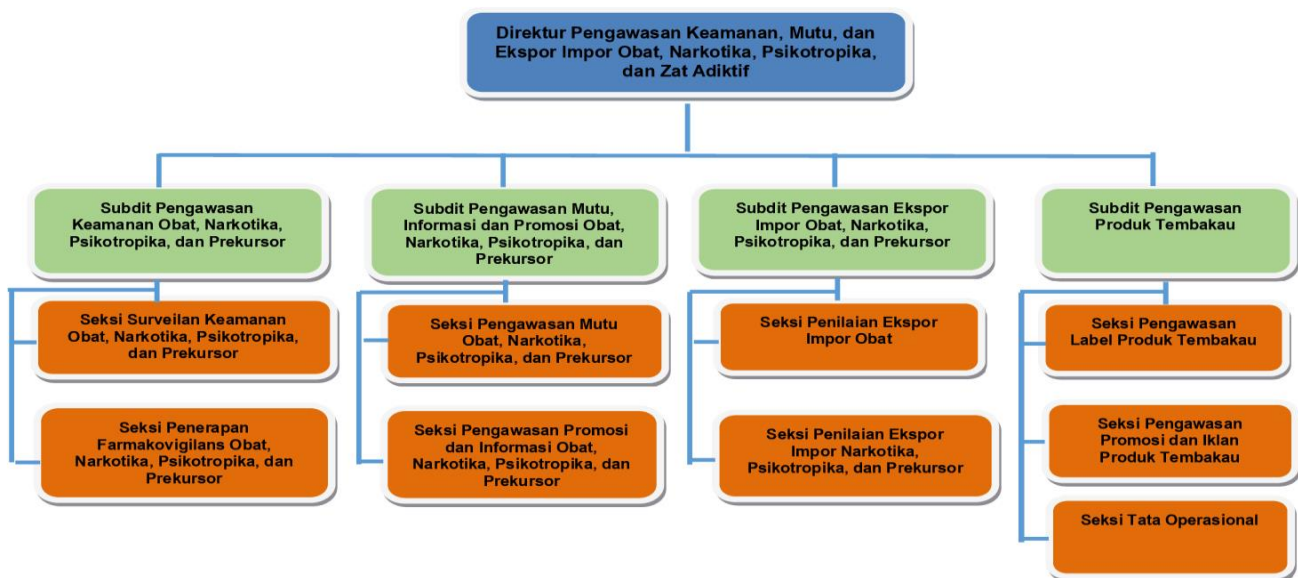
Direktur Pengawasan Keamanan, Mutu, dan Ekspor Impor Obat, Narkotika, Psikotropika, dan Zat Adiktif

Subdit Pengawasan Keamanan Obat, Narkotika, Psikotropika, dan Prekursor

Seksi Surveilan Keamanan Obat, Narkotika, Psikotropika, dan Prekursor

Seksi Penerapan Farmakovigilans Obat, Narkotika, Psikotropika, dan Prekursor

Subdit Pengawasan Mutu, Informasi dan Promosi Obat, Narkotika, Psikotropika, dan Prekursor

Seksi Pengawasan Mutu Obat, Narkotika, Psikotropika, dan Prekursor

Seksi Pengawasan Promosi dan Informasi Obat, Narkotika, Psikotropika, dan Prekursor

Subdit Pengawasan Ekspor Impor Obat, Narkotika, Psikotropika, dan Prekursor

Seksi Penilaian Ekspor Impor Obat

Seksi Penilaian Ekspor Impor Narkotika, Psikotropika, dan Prekursor

Subdit Pengawasan Produk Tembakau

Seksi Pengawasan Label Produk Tembakau

Seksi Pengawasan Promosi dan Iklan Produk Tembakau

Seksi Tata Operasional